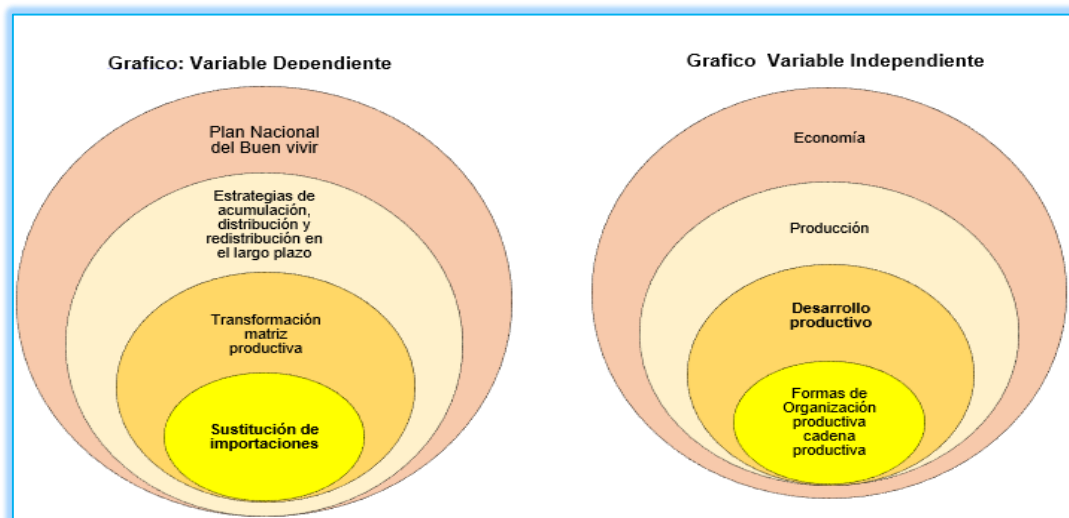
Grafico: Variable Dependiente

Plan Nacional del Buen vivir

Estrategias de acumulación, distribución y redistribución en el largo plazo

Transformación matriz productiva

Sustitución de importaciones

Grafico Variable Independiente

Economía

Producción

Desarrollo productivo

Formas de Organización productiva cadena productiva